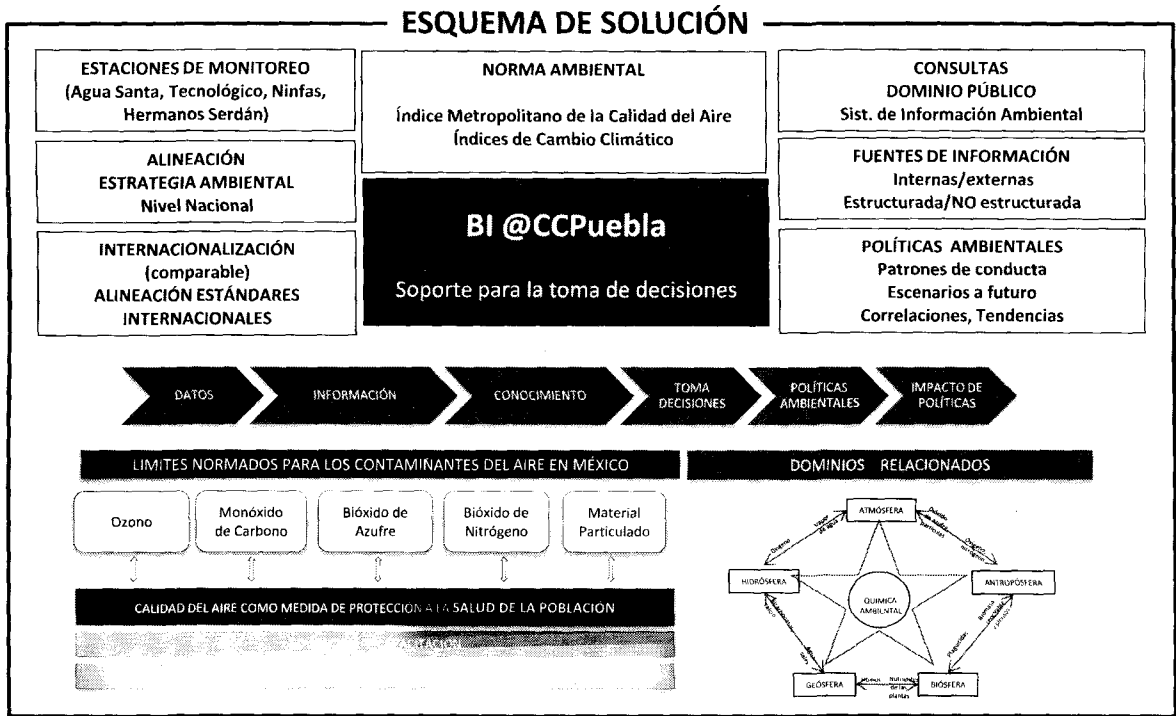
ESQUEMA DE SOLUCIÓN

ESTACIONES DE MONITOREO
(Agua Santa, Tecnológico, Ninfas, Hermanos Serdán)

NORMA AMBIENTAL

Índice Metropolitano de la Calidad del Aire
Índices de Cambio Climático

CONSULTAS
DOMINIO PÚBLICO
Sist. de Información Ambiental

ALINEACIÓN
ESTRATEGIA AMBIENTAL
Nivel Nacional

FUENTES DE INFORMACIÓN
Internas/externas
Estructurada/NO estructurada

BI @CCPuebla

Soporte para la toma de decisiones

INTERNACIONALIZACIÓN
(comparable)
ALINEACIÓN ESTÁNDARES INTERNACIONALES

POLÍTICAS AMBIENTALES
Patrones de conducta
Escenarios a futuro
Correlaciones, Tendencias

DATOS
INFORMACIÓN
CONOCIMIENTO
TOMA DECISIONES
POLÍTICAS AMBIENTALES
IMPACTO DE POLÍTICAS

LIMITES NORMADOS PARA LOS CONTAMINANTES DEL AIRE EN MÉXICO

Ozono
Monóxido de Carbono
Bióxido de Azufre
Bióxido de Nitrógeno
Material Particulado

CALIDAD DEL AIRE COMO MEDIDA DE PROTECCION A LA SALUD DE LA POBLACION

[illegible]

DOMINIOS RELACIONADOS

ATMÓSFERA
HIDRÓSFERA
ANTROPÓSFERA
QUIMICA AMBIENTAL
GEÓSFERA
BIÓSFERA
Vapor de agua
Oxígeno
Óxidos de azufre
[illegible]
Oxígeno nitrógeno
Sedimentos
Suelo
Plaguicidas
Nutrientes de las plantas
Minerales
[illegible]